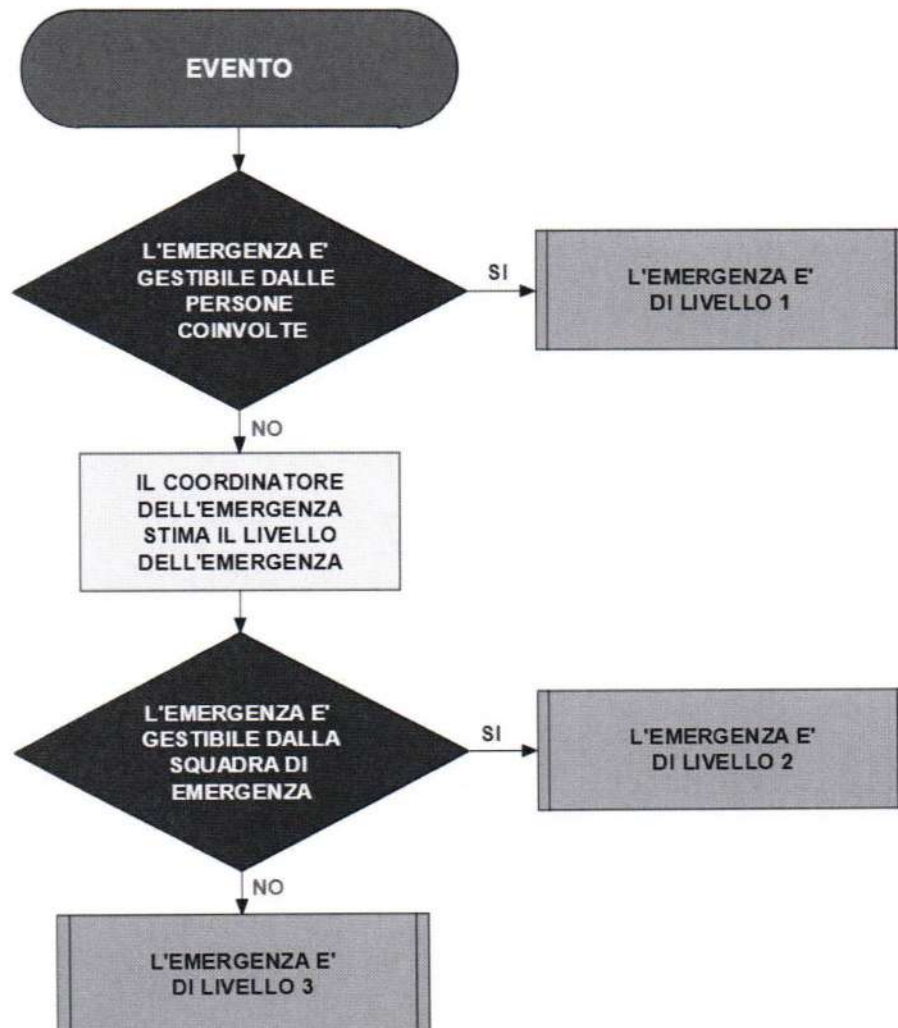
EVENTO

L'EMERGENZA E' GESTIBILE DALLE PERSONE COINVOLTE

SI

L'EMERGENZA E' DI LIVELLO 1

NO

IL COORDINATORE DELL'EMERGENZA STIMA IL LIVELLO DELL'EMERGENZA

L'EMERGENZA E' GESTIBILE DALLA SQUADRA DI EMERGENZA

SI

L'EMERGENZA E' DI LIVELLO 2

NO

L'EMERGENZA E' DI LIVELLO 3